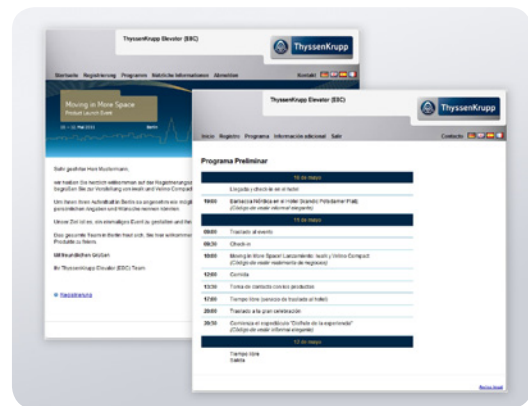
ThyssenKrupp Elevator (ESC)

ThyssenKrupp

Startseite Registrierung Programm Nützliche Informationen Abmelden

Kontakt

Moving in More Space
Product Launch Event

Berlin

Sehr geehrter Herr Mustermann,

wir heißen Sie herzlich willkommen auf der Registrierungs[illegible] begrüßen Sie zur Vorstellung von levit und Velino Compact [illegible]

Um Ihnen Ihren Aufenthalt in Berlin so angenehm wie möglich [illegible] persönlichen Angaben und Wünsche nennen könnten.

Unser Ziel ist es, ein einmaliges Event zu gestalten und Ihr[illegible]

Das gesamte Team in Berlin freut sich, Sie hier willkommen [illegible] Produkte zu führen.

Mit freundlichen Grüßen

Ihr ThyssenKrupp Elevator (ESC) Team

Registrierung

ThyssenKrupp Elevator (ESC)

ThyssenKrupp

Inicio Registro Programa Información adicional Salir

Contacto

Programa Preliminar

| 18 de mayo | |
|---|---|
| | Llegada y check-in en el hotel |
| 19:00 | Barbacoa Nórdica en el Hotel Scandic Potsdamer Platz (Código de vestir informal elegante) |
| 19 de mayo | |
| 09:00 | Traslado al evento |
| 09:30 | Check-in |
| 10:00 | Moving in More Space! Lanzamiento: levit y Velino Compact (Código de vestir vestimenta de negocios) |
| 12:00 | Comida |
| 13:30 | Toma de contacto con los productos |
| 17:00 | Tiempo libre (servicio de traslado al hotel) |
| 20:00 | Traslado a la gran celebración |
| 20:30 | Comienza el espectáculo "Disfrute de la experiencia" (Código de vestir informal elegante) |
| 12 de mayo | |
| | Tiempo libre Salida |

Seitenanfang